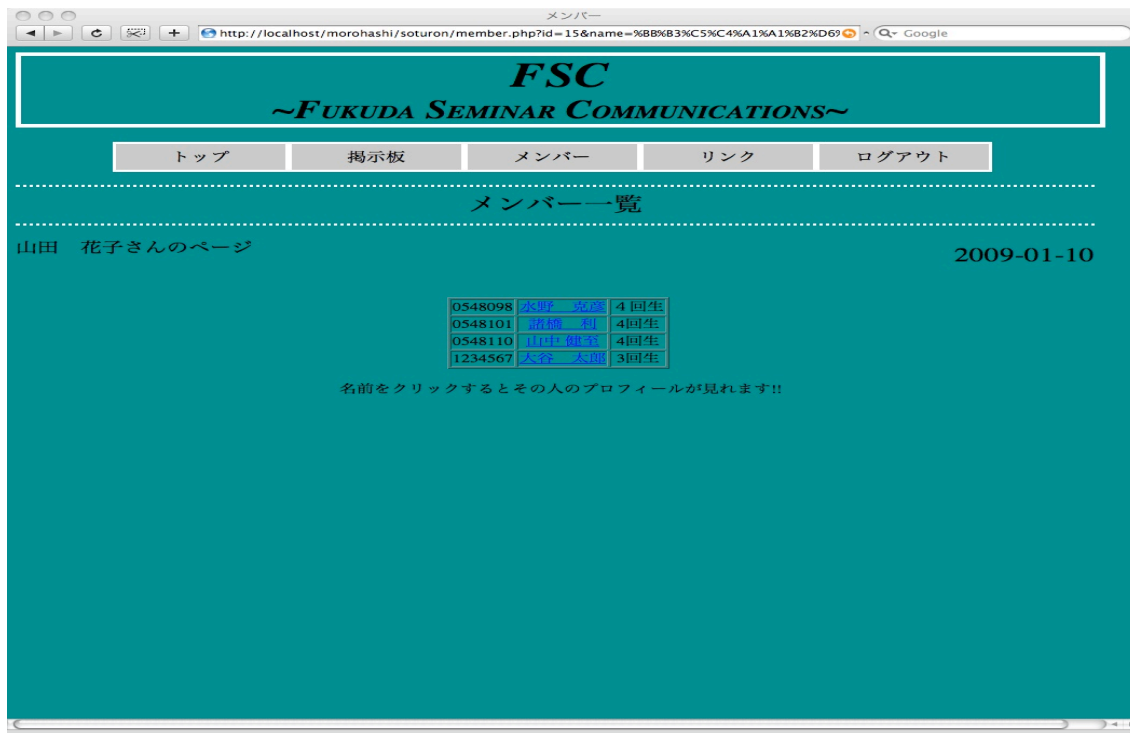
メンバー

http://localhost/morohashi/soturon/member.php?id=15&name=%BB%B3%C5%C4%A1%A1%B2%D6

Google

FSC
~FUKUDA SEMINAR COMMUNICATIONS~

トップ | 掲示板 | メンバー | リンク | ログアウト

メンバー一覧

山田　花子さんのページ

2009-01-10

| | | |
|---|---|---|
| 0548098 | 水野　克彦 | 4 回生 |
| 0548101 | 諸橋　利 | 4回生 |
| 0548110 | 山中 健至 | 4回生 |
| 1234567 | 大谷　太郎 | 3回生 |

名前をクリックするとその人のプロフィールが見れます!!